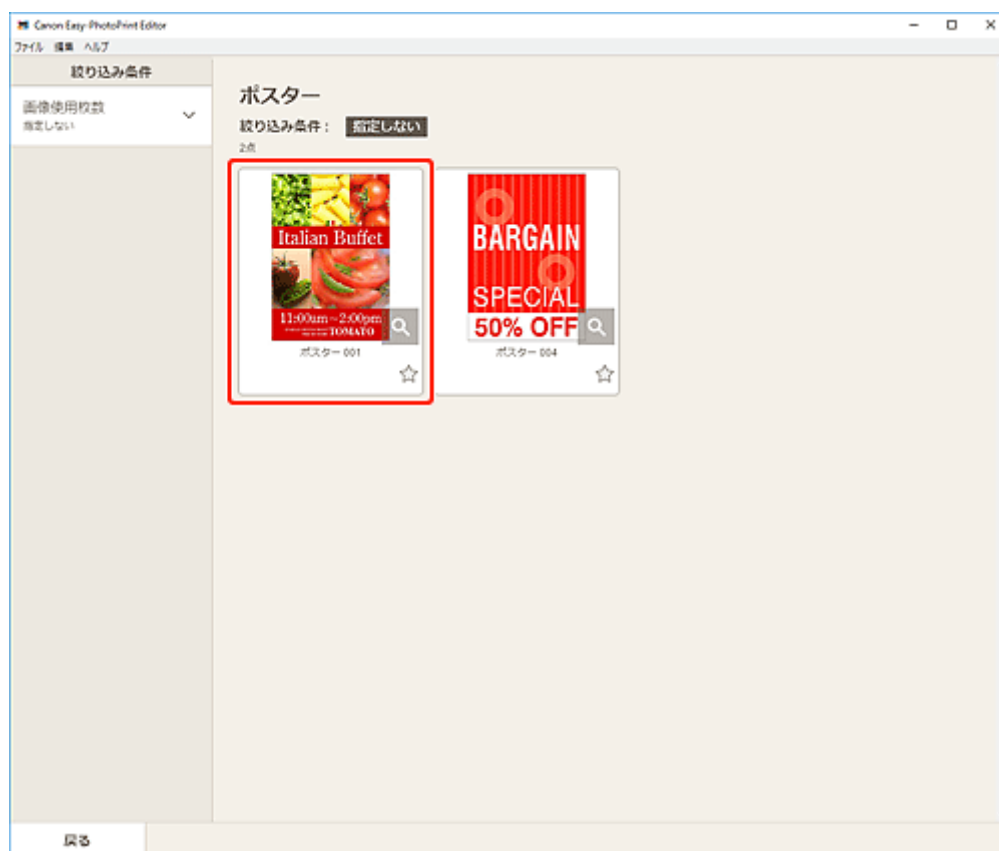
Canon Easy-PhotoPrint Editor

ファイル 編集 ヘルプ

絞り込み条件

画像使用枚数
指定しない

ポスター

絞り込み条件： 指定しない

2点

Italian Buffet
11:00am~2:00pm
TOMATO

ポスター 001

BARGAIN
SPECIAL
50% OFF

ポスター 004

戻る